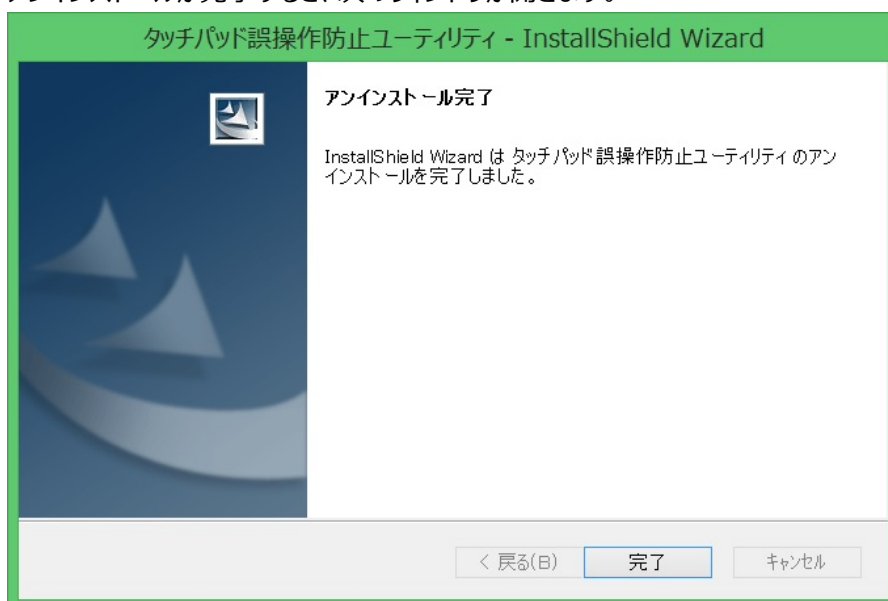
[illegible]

タッチパッド誤操作防止ユーティリティ - InstallShield Wizard

アンインストール完了

InstallShield Wizard は タッチパッド誤操作防止ユーティリティ のアンインストールを完了しました。

< 戻る(B)
完了
キャンセル